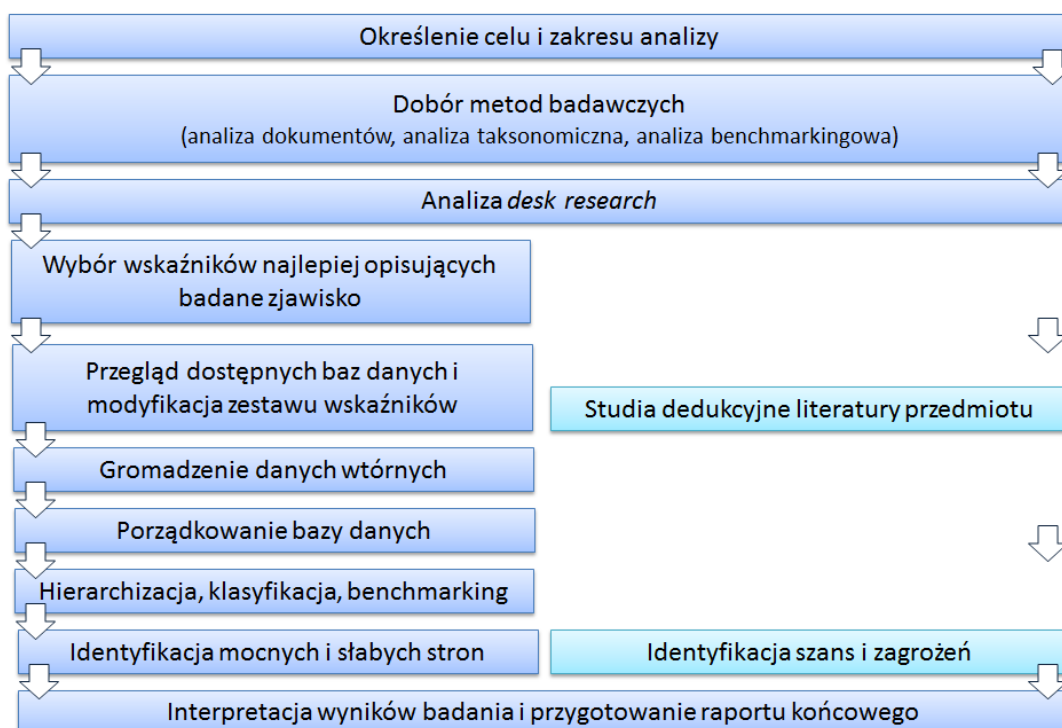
Określenie celu i zakresu analizy

Dobór metod badawczych
(analiza dokumentów, analiza taksonomiczna, analiza benchmarkingowa)

Analiza *desk research*

Wybór wskaźników najlepiej opisujących badane zjawisko

Przegląd dostępnych baz danych i modyfikacja zestawu wskaźników

Studia dedukcyjne literatury przedmiotu

Gromadzenie danych wtórnych

Porządkowanie bazy danych

Hierarchizacja, klasyfikacja, benchmarking

Identyfikacja mocnych i słabych stron

Identyfikacja szans i zagrożeń

Interpretacja wyników badania i przygotowanie raportu końcowego